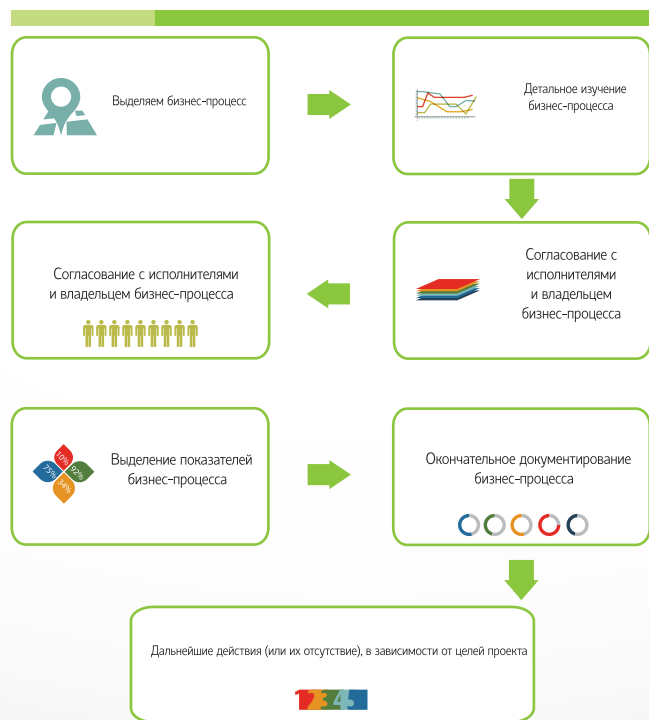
Выделяем бизнес-процесс

Детальное изучение бизнес-процесса

Согласование с исполнителями и владельцем бизнес-процесса

Согласование с исполнителями и владельцем бизнес-процесса

Выделение показателей бизнес-процесса

10% 92% 75% 34%

Окончательное документирование бизнес-процесса

Дальнейшие действия (или их отсутствие), в зависимости от целей проекта

1 2 3 4